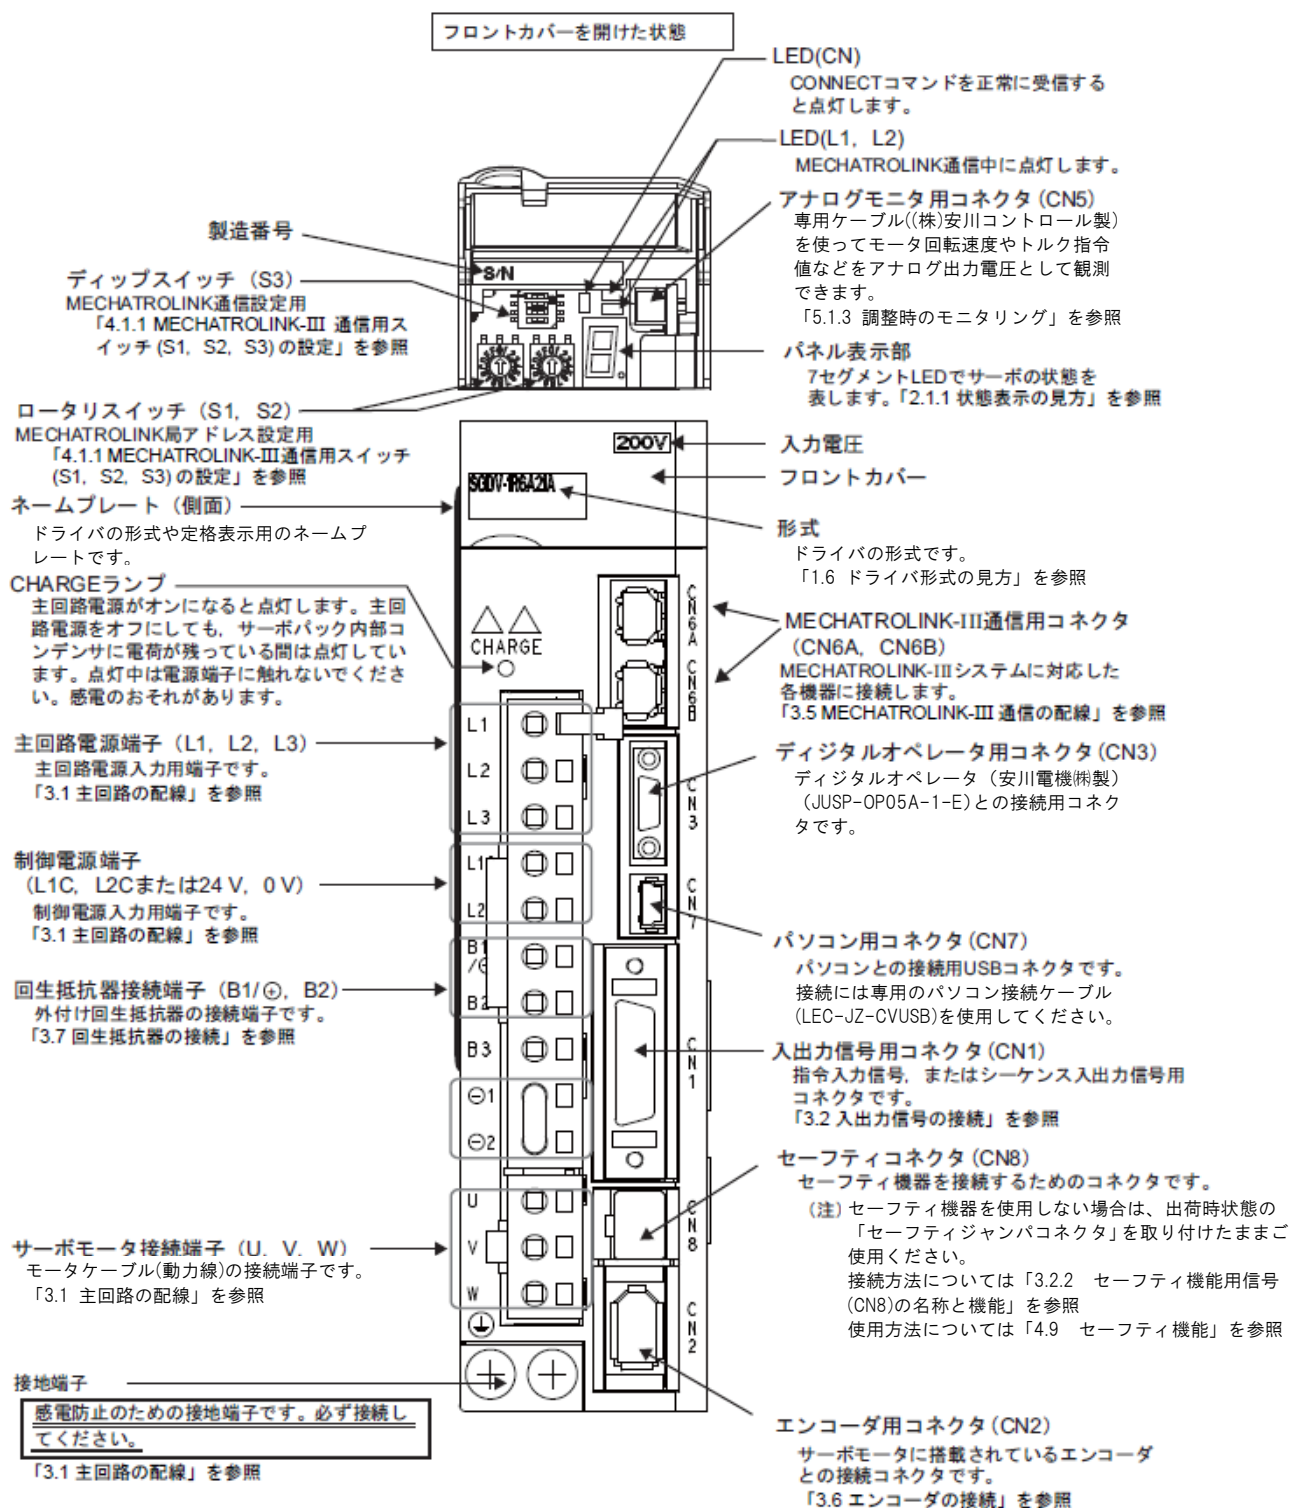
フロントカバーを開けた状態

LED(CN)
CONNECTコマンドを正常に受信すると点灯します。

LED(L1, L2)
MECHATROLINK通信中に点灯します。

アナログモニタ用コネクタ(CN5)
専用ケーブル((株)安川コントロール製)を使ってモータ回転速度やトルク指令値などをアナログ出力電圧として観測できます。
「5.1.3 調整時のモニタリング」を参照

製造番号

S/N

ディップスイッチ(S3)
MECHATROLINK通信設定用
「4.1.1 MECHATROLINK-III 通信用スイッチ(S1, S2, S3)の設定」を参照

パネル表示部
7セグメントLEDでサーボの状態を表します。「2.1.1 状態表示の見方」を参照

ロータリスイッチ(S1, S2)
MECHATROLINK局アドレス設定用
「4.1.1 MECHATROLINK-III通信用スイッチ(S1, S2, S3)の設定」を参照

200V

入力電圧

フロントカバー

SGDV-1R6A21A

ネームプレート(側面)
ドライバの形式や定格表示用のネームプレートです。

形式
ドライバの形式です。
「1.6 ドライバ形式の見方」を参照

CHARGEランプ
主回路電源がオンになると点灯します。主回路電源をオフにしても、サーボパック内部コンデンサに電荷が残っている間は点灯しています。点灯中は電源端子に触れないでください。感電のおそれがあります。

CHARGE

CN6A CN6B

MECHATROLINK-III通信用コネクタ(CN6A, CN6B)
MECHATROLINK-IIIシステムに対応した各機器に接続します。
「3.5 MECHATROLINK-III 通信の配線」を参照

主回路電源端子(L1, L2, L3)
主回路電源入力用端子です。
「3.1 主回路の配線」を参照

L1
L2
L3

ディジタルオペレータ用コネクタ(CN3)
ディジタルオペレータ(安川電機㈱製)(JUSP-OP05A-1-E)との接続用コネクタです。

CN3

制御電源端子
(L1C, L2Cまたは24 V, 0 V)
制御電源入力用端子です。
「3.1 主回路の配線」を参照

L1
L2

CN7

パソコン用コネクタ(CN7)
パソコンとの接続用USBコネクタです。
接続には専用のパソコン接続ケーブル(LEC-JZ-CVUSB)を使用してください。

B1/⊕
B2

回生抵抗器接続端子(B1/⊕, B2)
外付け回生抵抗器の接続端子です。
「3.7 回生抵抗器の接続」を参照

B3

CN1

入出力信号用コネクタ(CN1)
指令入力信号, またはシーケンス入出力信号用コネクタです。
「3.2 入出力信号の接続」を参照

⊖1
⊖2

セーフティコネクタ(CN8)
セーフティ機器を接続するためのコネクタです。
(注) セーフティ機器を使用しない場合は、出荷時状態の「セーフティジャンパコネクタ」を取り付けたままご使用ください。
接続方法については「3.2.2 セーフティ機能用信号(CN8)の名称と機能」を参照
使用方法については「4.9 セーフティ機能」を参照

CN8

U
V
W

サーボモータ接続端子(U, V, W)
モータケーブル(動力線)の接続端子です。
「3.1 主回路の配線」を参照

CN2

接地端子
感電防止のための接地端子です。必ず接続してください。
「3.1 主回路の配線」を参照

エンコーダ用コネクタ(CN2)
サーボモータに搭載されているエンコーダとの接続コネクタです。
「3.6 エンコーダの接続」を参照